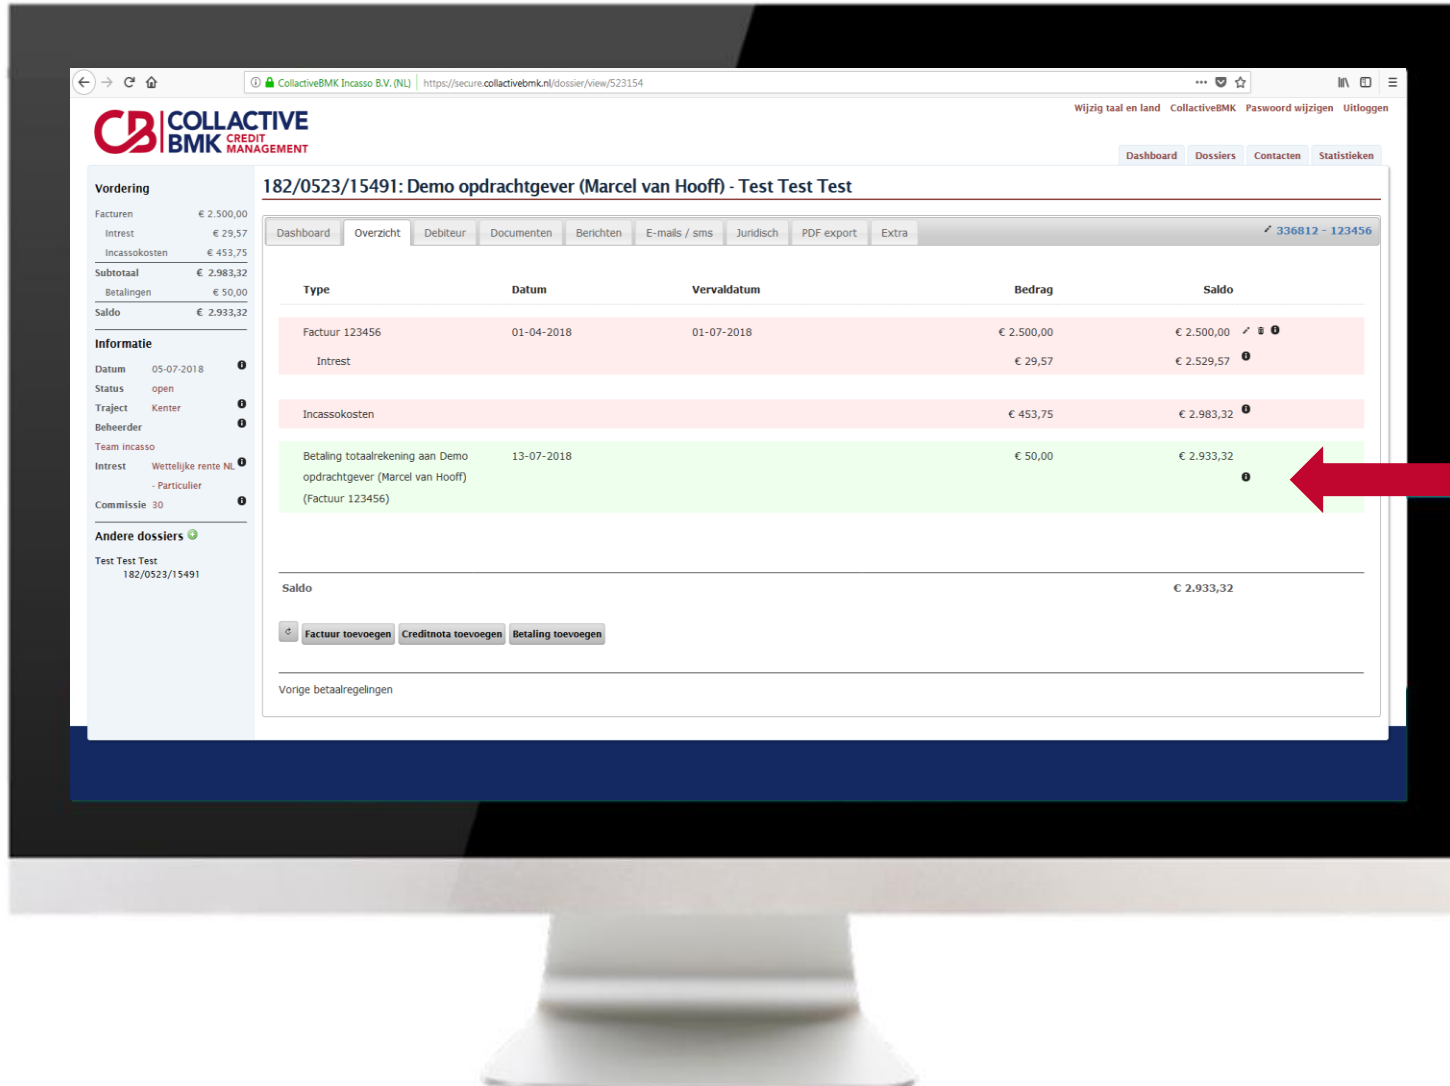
CollactiveBMK Incasso B.V. (NL) https://secure.collactivebmk.nl/dossier/view/523154

CB COLLACTIVE BMK CREDIT MANAGEMENT

Wijzig taal en land CollactiveBMK Paswoord wijzigen Uitloggen

Dashboard Dossiers Contacten Statistieken

Vordering

| | |
|---|---|
| Facturen | € 2.500,00 |
| Intrest | € 29,57 |
| Incassokosten | € 453,75 |
| Subtotaal | € 2.983,32 |
| Betalingen | € 50,00 |
| Saldo | € 2.933,32 |

Informatie

Datum 05-07-2018
Status open
Traject Kenter
Beheerder
Team incasso
Intrest Wettelijke rente NL - Particulier
Commissie 30

Andere dossiers

Test Test Test
182/0523/15491

182/0523/15491: Demo opdrachtgever (Marcel van Hooff) - Test Test Test

Dashboard Overzicht Debiteur Documenten Berichten E-mails / sms Juridisch PDF export Extra

336812 - 123456

| Type | Datum | Vervaldatum | Bedrag | Saldo |
|---|---|---|---|---|
| Factuur 123456 | 01-04-2018 | 01-07-2018 | € 2.500,00 | € 2.500,00 |
| Intrest | | | € 29,57 | € 2.529,57 |
| Incassokosten | | | € 453,75 | € 2.983,32 |
| Betaling totaalrekening aan Demo opdrachtgever (Marcel van Hooff) (Factuur 123456) | 13-07-2018 | | € 50,00 | € 2.933,32 |

Saldo € 2.933,32

Factuur toevoegen Creditnota toevoegen Betaling toevoegen

Vorige betaalregelingen